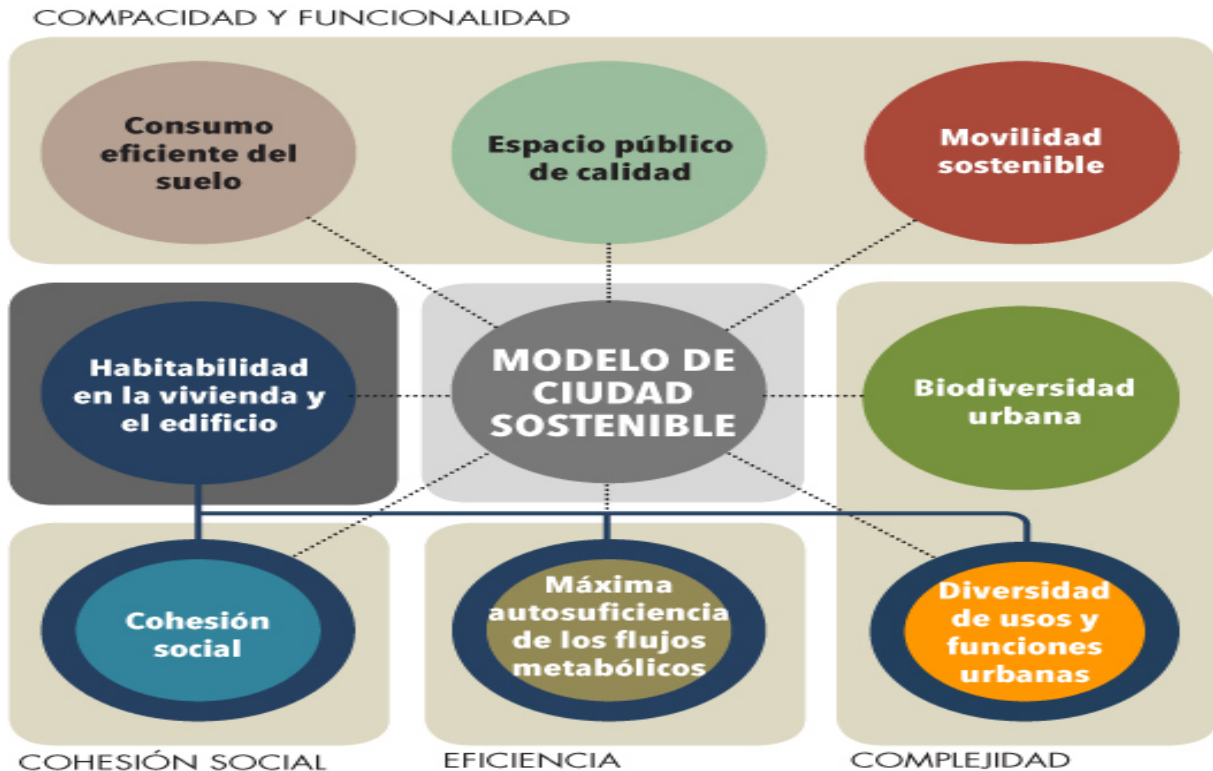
COMPACIDAD Y FUNCIONALIDAD

Consumo eficiente del suelo

Espacio público de calidad

Movilidad sostenible

Habitabilidad en la vivienda y el edificio

MODELO DE CIUDAD SOSTENIBLE

Biodiversidad urbana

Cohesión social

Máxima autosuficiencia de los flujos metabólicos

Diversidad de usos y funciones urbanas

COHESIÓN SOCIAL

EFICIENCIA

COMPLEJIDAD